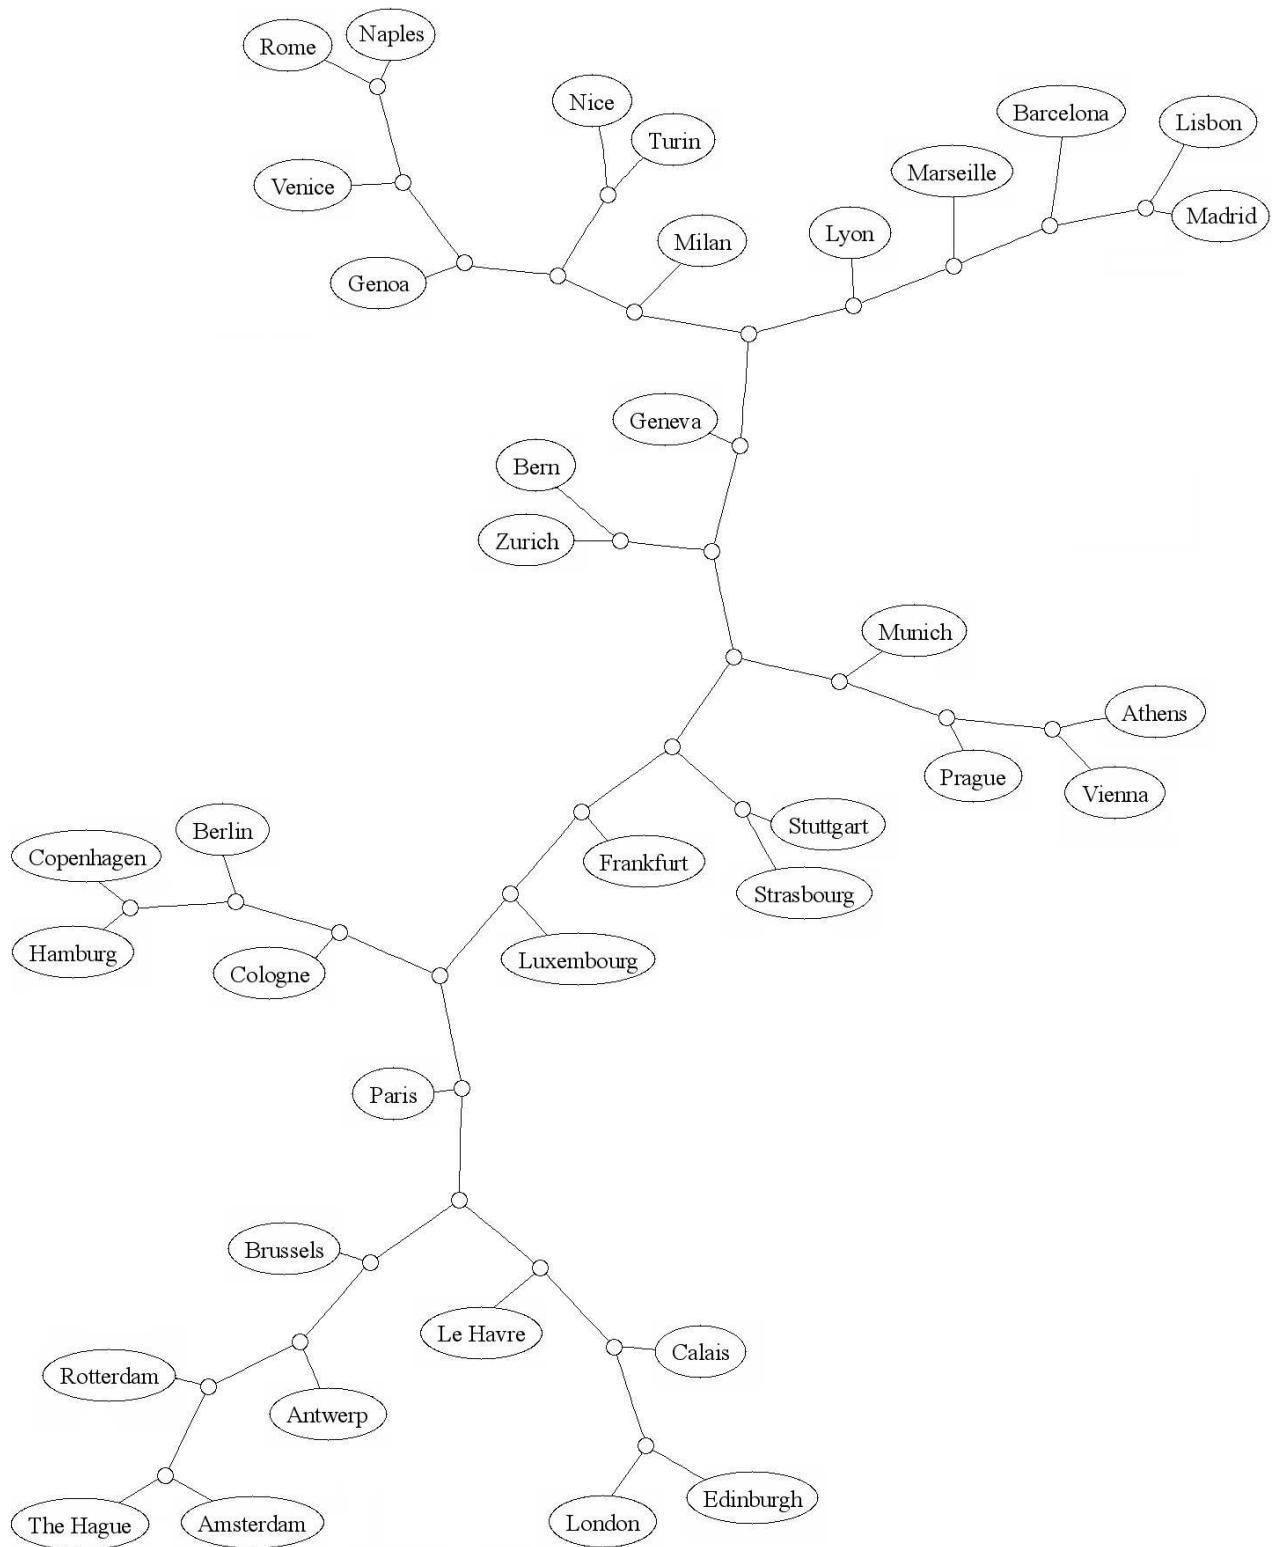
Rome
Naples
Nice
Turin
Venice
Genoa
Milan
Lyon
Marseille
Barcelona
Lisbon
Madrid
Geneva
Bern
Zurich
Munich
Athens
Prague
Vienna
Stuttgart
Frankfurt
Strasbourg
Berlin
Copenhagen
Hamburg
Cologne
Luxembourg
Paris
Brussels
Le Havre
Calais
Rotterdam
Antwerp
Edinburgh
The Hague
Amsterdam
London